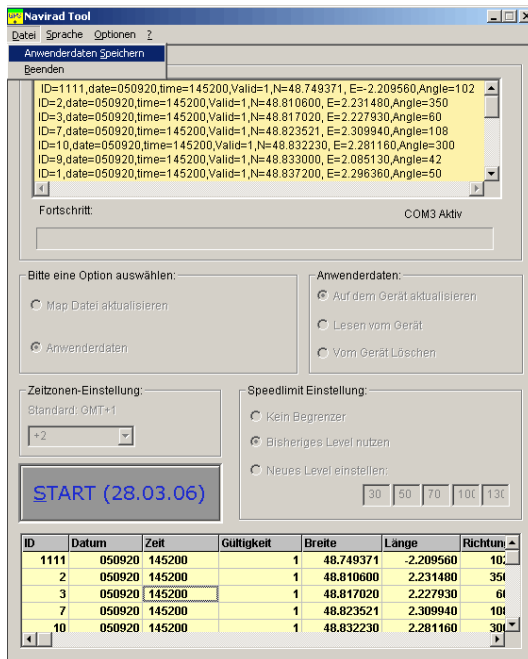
Navirad Tool

Datei Sprache Optionen ?

Anwenderdaten Speichern
Beenden

ID=1111,date=050920,time=145200,Valid=1,N=48.749371, E=-2.209560,Angle=102
ID=2,date=050920,time=145200,Valid=1,N=48.810600, E=2.231480,Angle=350
ID=3,date=050920,time=145200,Valid=1,N=48.817020, E=2.227930,Angle=60
ID=7,date=050920,time=145200,Valid=1,N=48.823521, E=2.309940,Angle=108
ID=10,date=050920,time=145200,Valid=1,N=48.832230, E=2.281160,Angle=300
ID=9,date=050920,time=145200,Valid=1,N=48.833000, E=2.085130,Angle=42
ID=1,date=050920,time=145200,Valid=1,N=48.837200, E=2.296360,Angle=50

Fortschritt:

COM3 Aktiv

Bitte eine Option auswählen:
Map Datei aktualisieren
Anwenderdaten

Anwenderdaten:
Auf dem Gerät aktualisieren
Lesen vom Gerät
Vom Gerät Löschen

Zeitzonen-Einstellung:
Standard: GMT+1
+2

Speedlimit Einstellung:
Kein Begrenzer
Bisheriges Level nutzen
Neues Level einstellen:
30 50 70 100 130

START (28.03.06)

| ID | Datum | Zeit | Gültigkeit | Breite | Länge | Richtun |
|---|---|---|---|---|---|---|
| 1111 | 050920 | 145200 | 1 | 48.749371 | -2.209560 | 10 |
| 2 | 050920 | 145200 | 1 | 48.810600 | 2.231480 | 35 |
| 3 | 050920 | 145200 | 1 | 48.817020 | 2.227930 | 6 |
| 7 | 050920 | 145200 | 1 | 48.823521 | 2.309940 | 10 |
| 10 | 050920 | 145200 | 1 | 48.832230 | 2.281160 | 30 |